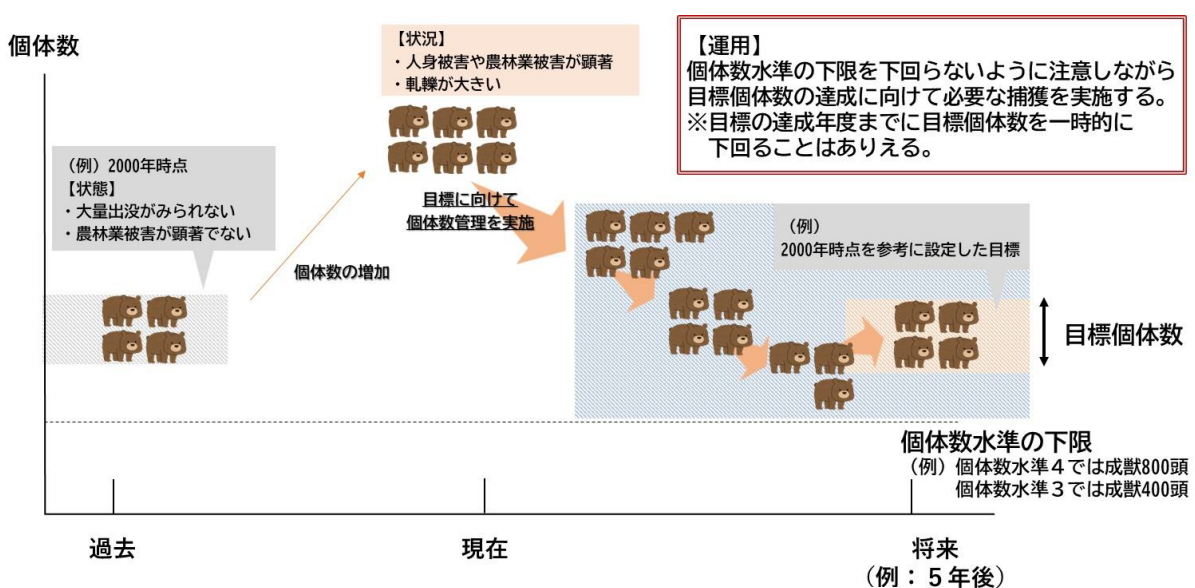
個体数

【状況】
・人身被害や農林業被害が顕著
・軋轢が大きい

【運用】
個体数水準の下限を下回らないように注意しながら目標個体数の達成に向けて必要な捕獲を実施する。
※目標の達成年度までに目標個体数を一時的に下回ることはありえる。

（例）2000年時点
【状態】
・大量出没がみられない
・農林業被害が顕著でない

個体数の増加

目標に向けて
個体数管理を実施

（例）
2000年時点を参考に設定した目標

目標個体数

個体数水準の下限
（例）個体数水準４では成獣800頭
個体数水準３では成獣400頭

過去

現在

将来
（例：５年後）